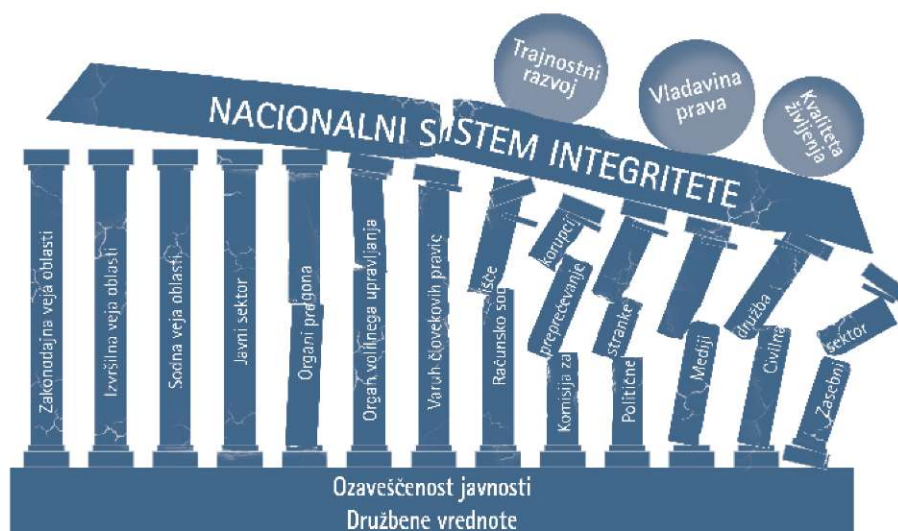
Trajnostni razvoj

Vladavina prava

Kvaliteta življenja

NACIONALNI SISTEM INTEGRITETE

Zakonodajna veja oblasti

Izvršilna veja oblasti

Sodna veja oblasti

Javni sektor

Organi pregona

Organ volilnega upravljanja

Varuh človekovih pravic

Računsko sodišče

Komisija za preprečevanje korupcije

Politične stranke

Mediji

Civilna družba

Zasebni sektor

Ozaveščenost javnosti

Družbene vrednote